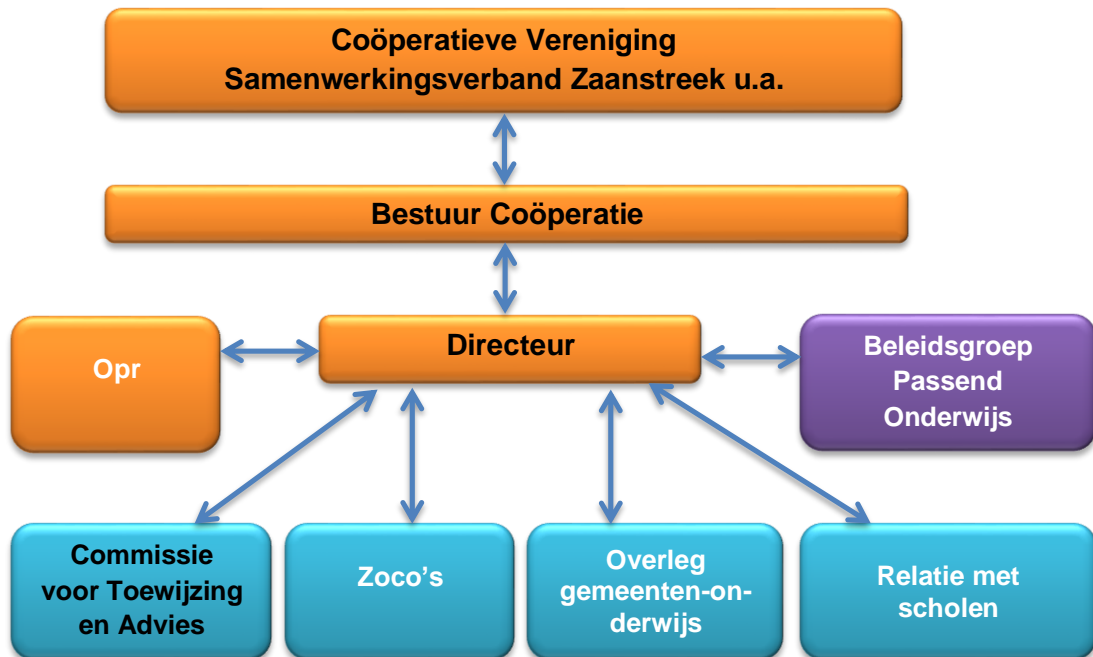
Coöperatieve Vereniging Samenwerkingsverband Zaanstreek u.a.

Bestuur Coöperatie

Opr

Directeur

Beleidsgroep Passend Onderwijs

Commissie voor Toewijzing en Advies

Zoco's

Overleg gemeenten-onderwijs

Relatie met scholen